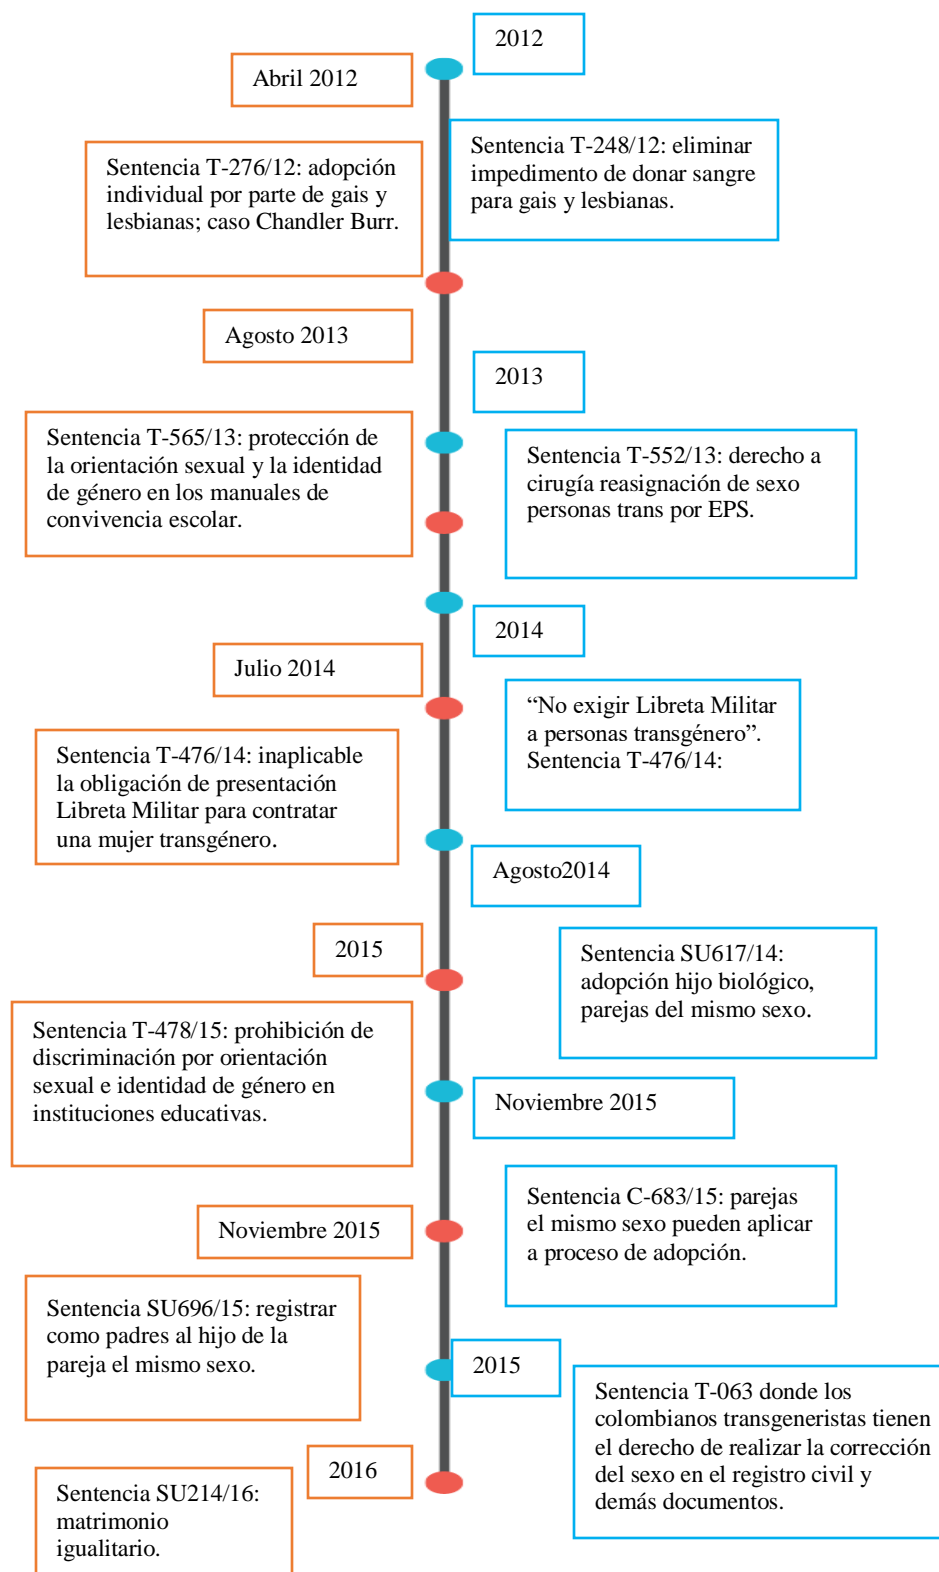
2012

Abril 2012

Sentencia T-248/12: eliminar impedimento de donar sangre para gais y lesbianas.

Sentencia T-276/12: adopción individual por parte de gais y lesbianas; caso Chandler Burr.

Agosto 2013

2013

Sentencia T-565/13: protección de la orientación sexual y la identidad de género en los manuales de convivencia escolar.

Sentencia T-552/13: derecho a cirugía reasignación de sexo personas trans por EPS.

2014

Julio 2014

“No exigir Libreta Militar a personas transgénero”. Sentencia T-476/14:

Sentencia T-476/14: inaplicable la obligación de presentación Libreta Militar para contratar una mujer transgénero.

Agosto2014

2015

Sentencia SU617/14: adopción hijo biológico, parejas del mismo sexo.

Sentencia T-478/15: prohibición de discriminación por orientación sexual e identidad de género en instituciones educativas.

Noviembre 2015

Sentencia C-683/15: parejas el mismo sexo pueden aplicar a proceso de adopción.

Noviembre 2015

Sentencia SU696/15: registrar como padres al hijo de la pareja el mismo sexo.

2015

Sentencia T-063 donde los colombianos transgeneristas tienen el derecho de realizar la corrección del sexo en el registro civil y demás documentos.

2016

Sentencia SU214/16: matrimonio igualitario.